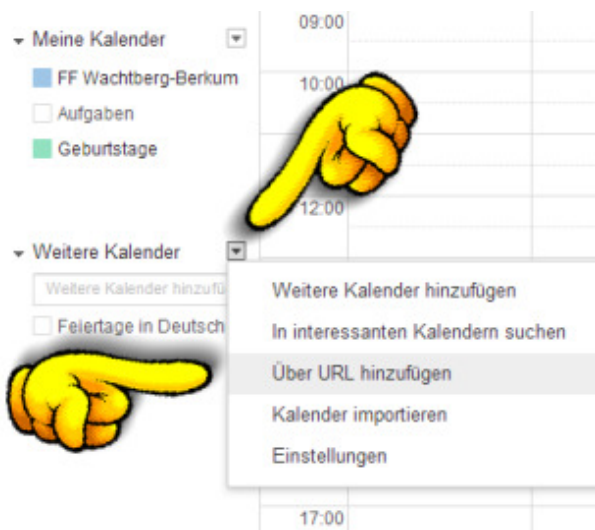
Meine Kalender
FF Wachtberg-Berkum
Aufgaben
Geburtstage

09:00
10:00
12:00

Weitere Kalender
Weitere Kalender hinzufü
Feiertage in Deutsch

Weitere Kalender hinzufügen
In interessanten Kalendern suchen
Über URL hinzufügen
Kalender importieren
Einstellungen

17:00